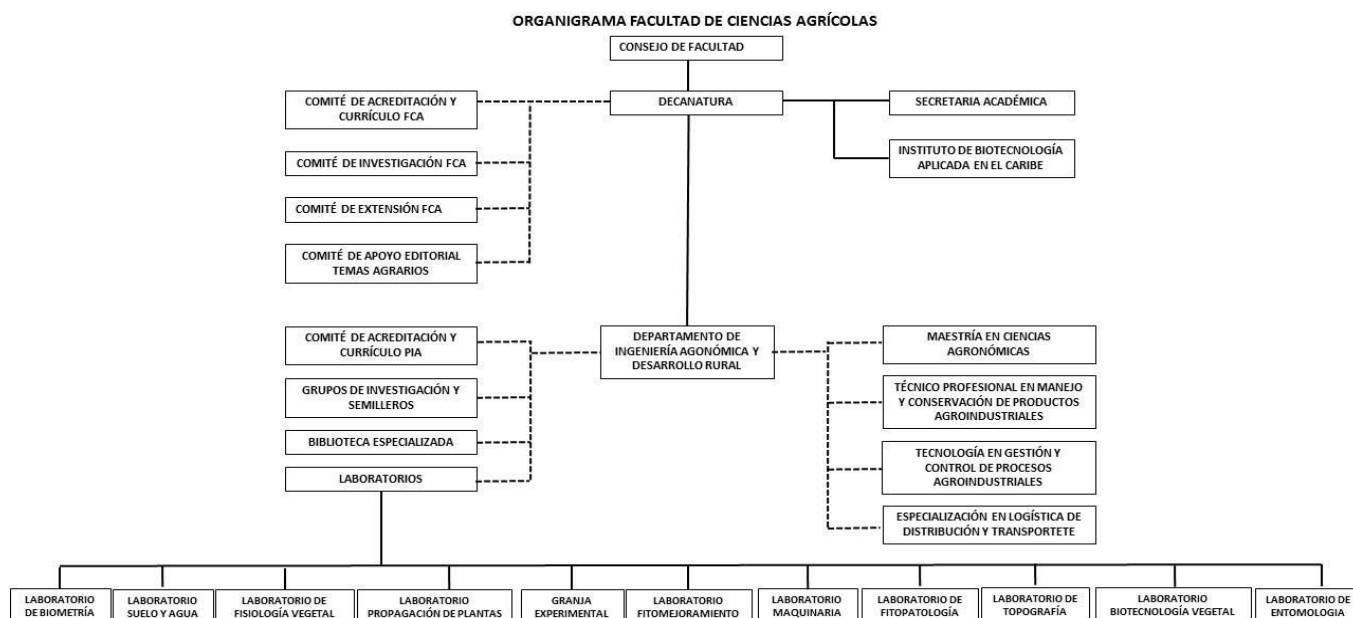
ORGANIGRAMA FACULTAD DE CIENCIAS AGRÍCOLAS

CONSEJO DE FACULTAD

DECANATURA

COMITÉ DE ACREDITACIÓN Y CURRÍCULO FCA

COMITÉ DE INVESTIGACIÓN FCA

COMITÉ DE EXTENSIÓN FCA

COMITÉ DE APOYO EDITORIAL TEMAS AGRARIOS

SECRETARIA ACADÉMICA

INSTITUTO DE BIOTECNOLOGÍA APLICADA EN EL CARIBE

DEPARTAMENTO DE INGENIERÍA AGONÓMICA Y DESARROLLO RURAL

COMITÉ DE ACREDITACIÓN Y CURRÍCULO PIA

GRUPOS DE INVESTIGACIÓN Y SEMILLEROS

BIBLIOTECA ESPECIALIZADA

LABORATORIOS

MAESTRÍA EN CIENCIAS AGRONÓMICAS

TÉCNICO PROFESIONAL EN MANEJO Y CONSERVACIÓN DE PRODUCTOS AGROINDUSTRIALES

TECNOLOGÍA EN GESTIÓN Y CONTROL DE PROCESOS AGROINDUSTRIALES

ESPECIALIZACIÓN EN LOGÍSTICA DE DISTRIBUCIÓN Y TRANSPORTETE

LABORATORIO DE BIOMETRÍA

LABORATORIO SUELO Y AGUA

LABORATORIO DE FISIOLOGÍA VEGETAL

LABORATORIO PROPAGACIÓN DE PLANTAS

GRANJA EXPERIMENTAL

LABORATORIO FITOMEJORAMIENTO

LABORATORIO MAQUINARIA

LABORATORIO DE FITOPATOLOGÍA

LABORATORIO DE TOPOGRAFÍA

LABORATORIO BIOTECNOLOGÍA VEGETAL

LABORATORIO DE ENTOMOLOGIA